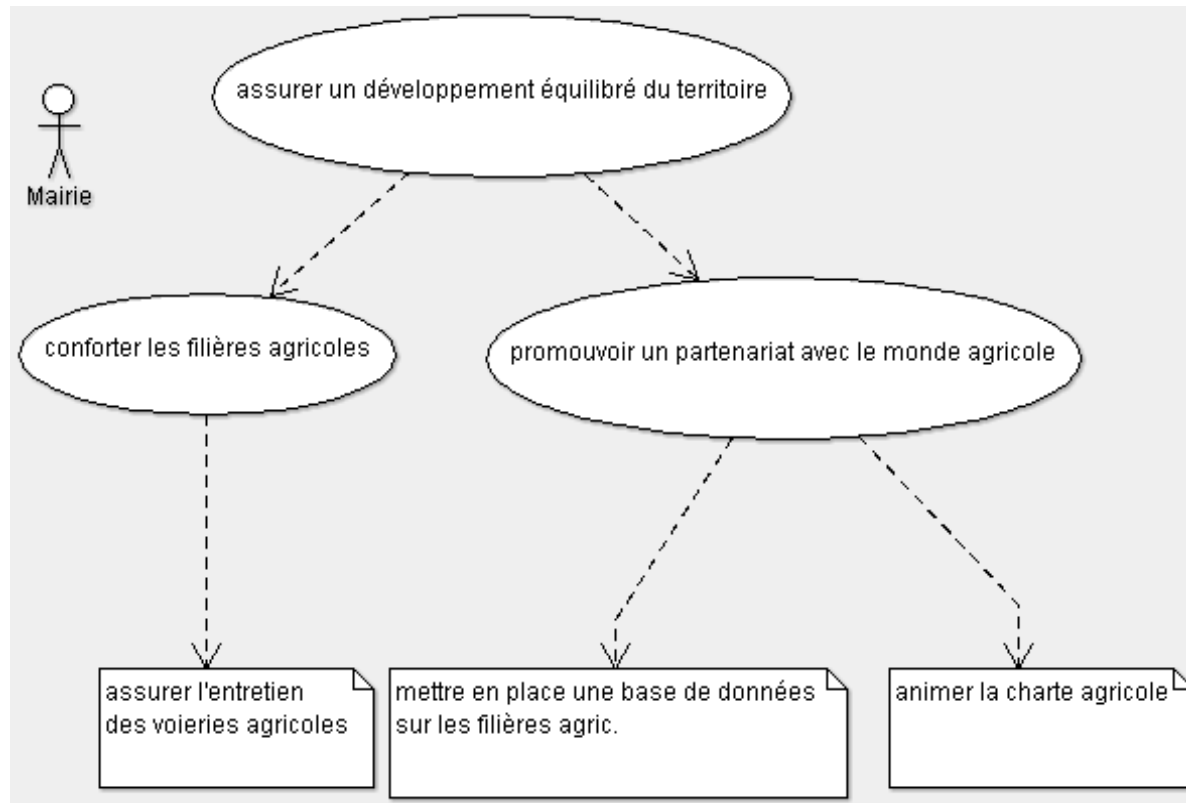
Mairie

assurer un développement équilibré du territoire

conforter les filières agricoles

promouvoir un partenariat avec le monde agricole

assurer l'entretien des voieries agricoles

mettre en place une base de données sur les filières agric.

animer la charte agricole